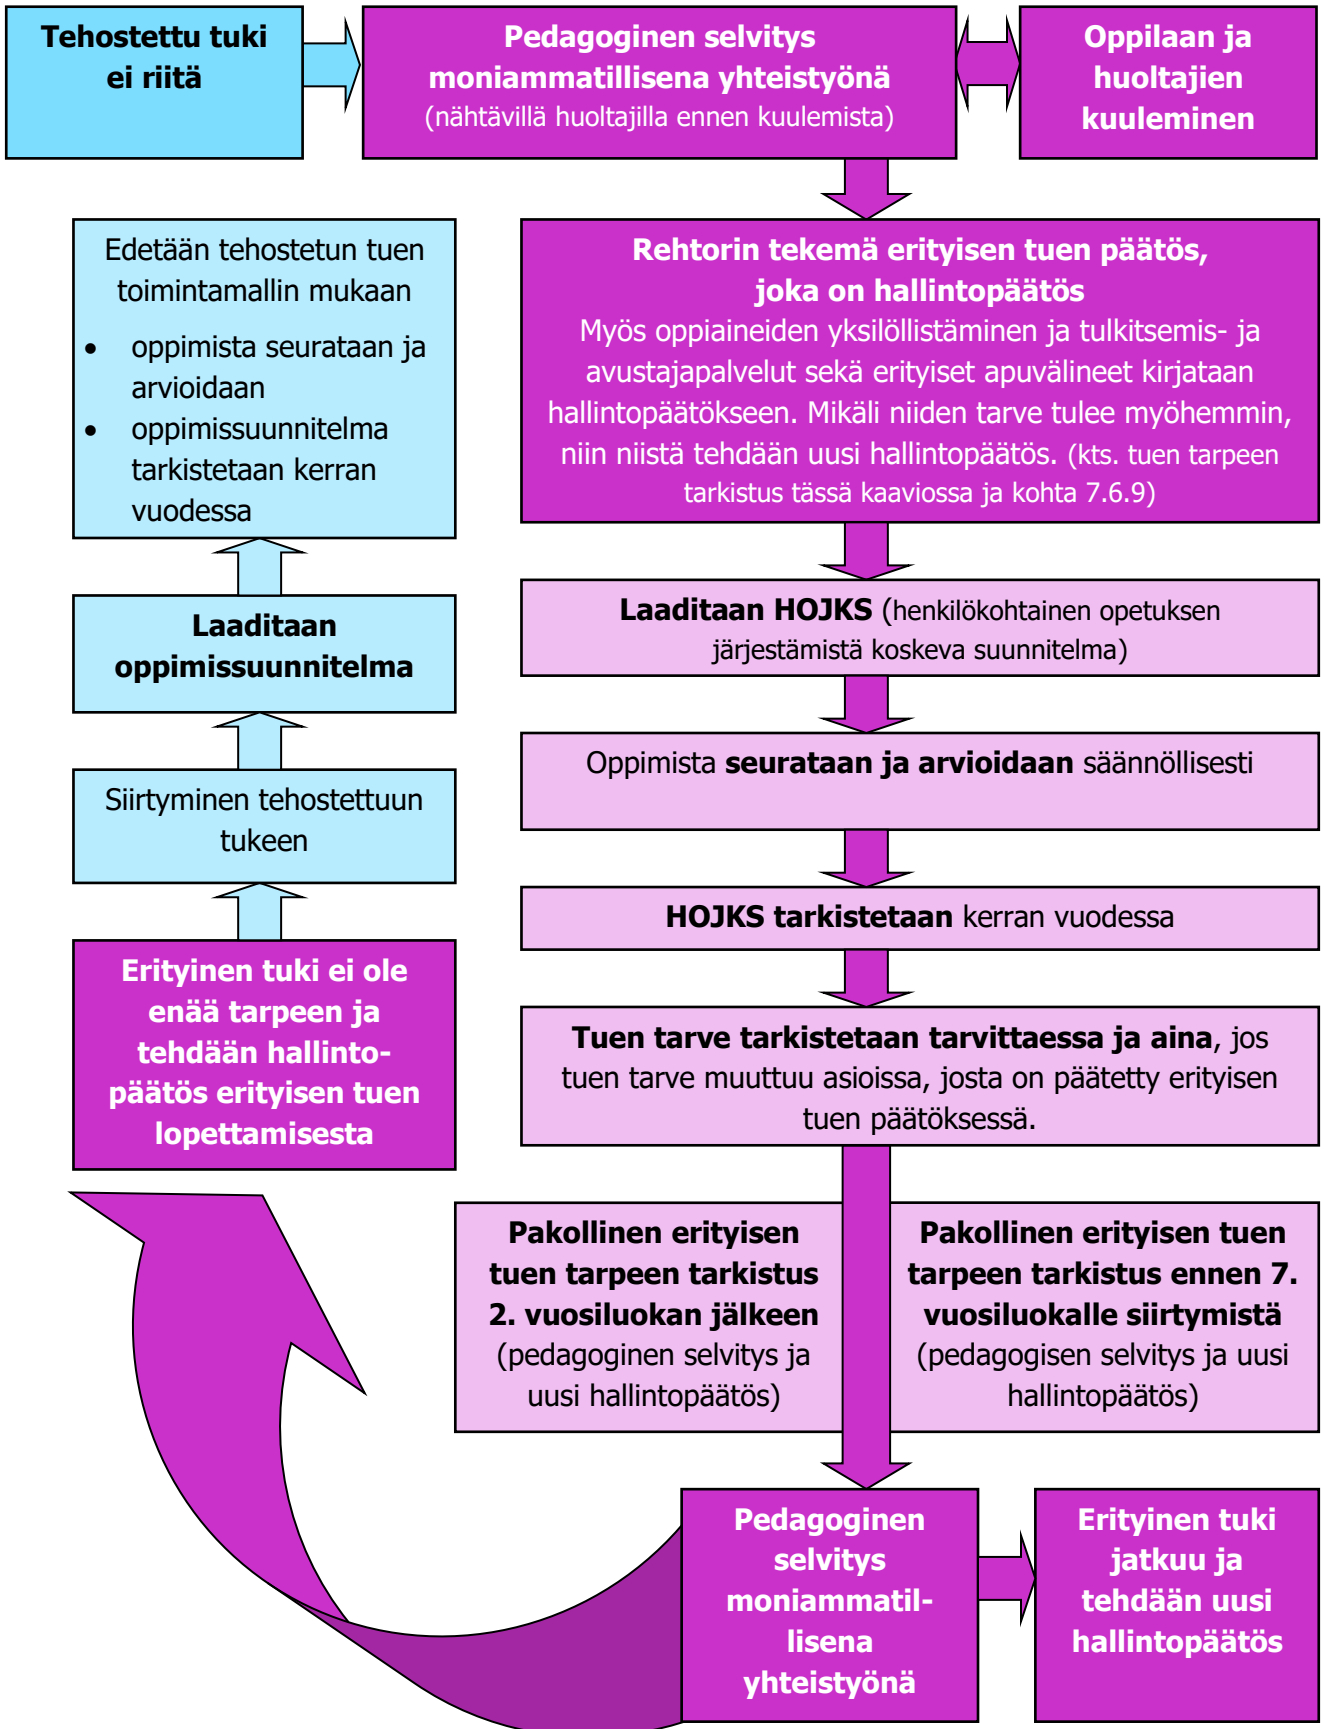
Tehostettu tuki ei riitä

Pedagoginen selvitys moniammatillisena yhteistyönä (nähtävillä huoltajilla ennen kuulemista)

Oppilaan ja huoltajien kuuleminen

Rehtorin tekemä erityisen tuen päätös, joka on hallintopäätös
Myös oppiaineiden yksilöllistäminen ja tulkitsemis- ja avustajapalvelut sekä erityiset apuvälineet kirjataan hallintopäätökseen. Mikäli niiden tarve tulee myöhemmin, niin niistä tehdään uusi hallintopäätös. (kts. tuen tarpeen tarkistus tässä kaaviossa ja kohta 7.6.9)

Laaditaan HOJKS (henkilökohtainen opetuksen järjestämistä koskeva suunnitelma)

Oppimista seurataan ja arvioidaan säännöllisesti

HOJKS tarkistetaan kerran vuodessa

Tuen tarve tarkistetaan tarvittaessa ja aina, jos tuen tarve muuttuu asioissa, josta on päätetty erityisen tuen päätöksessä.

Pakollinen erityisen tuen tarpeen tarkistus 2. vuosiluokan jälkeen (pedagoginen selvitys ja uusi hallintopäätös)

Pakollinen erityisen tuen tarpeen tarkistus ennen 7. vuosiluokalle siirtymistä (pedagogisen selvitys ja uusi hallintopäätös)

Pedagoginen selvitys moniammatillisena yhteistyönä

Erityinen tuki jatkuu ja tehdään uusi hallintopäätös

Erityinen tuki ei ole enää tarpeen ja tehdään hallintopäätös erityisen tuen lopettamisesta

Siirtyminen tehostettuun tukeen

Laaditaan oppimissuunnitelma

Edetään tehostetun tuen toimintamallin mukaan
• oppimista seurataan ja arvioidaan
• oppimissuunnitelma tarkistetaan kerran vuodessa